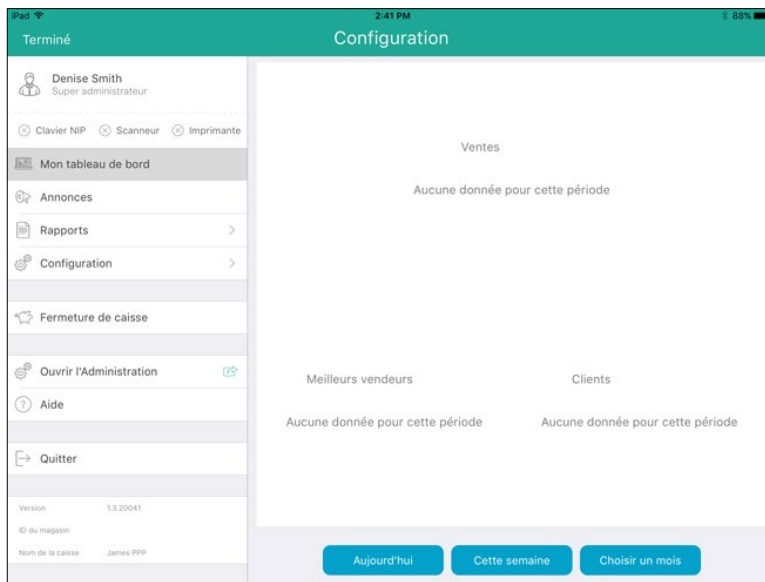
iPad
2:41 PM
88%
Terminé
Configuration
Denise Smith
Super administrateur
Clavier NIP
Scanneur
Imprimante
Mon tableau de bord
Annonces
Rapports
Configuration
Fermeture de caisse
Ouvrir l'Administration
Aide
Quitter
Version 1.3.20041
ID du magasin
Nom de la caisse James PPP

Ventes
Aucune donnée pour cette période

Meilleurs vendeurs
Aucune donnée pour cette période

Clients
Aucune donnée pour cette période

Aujourd'hui
Cette semaine
Choisir un mois